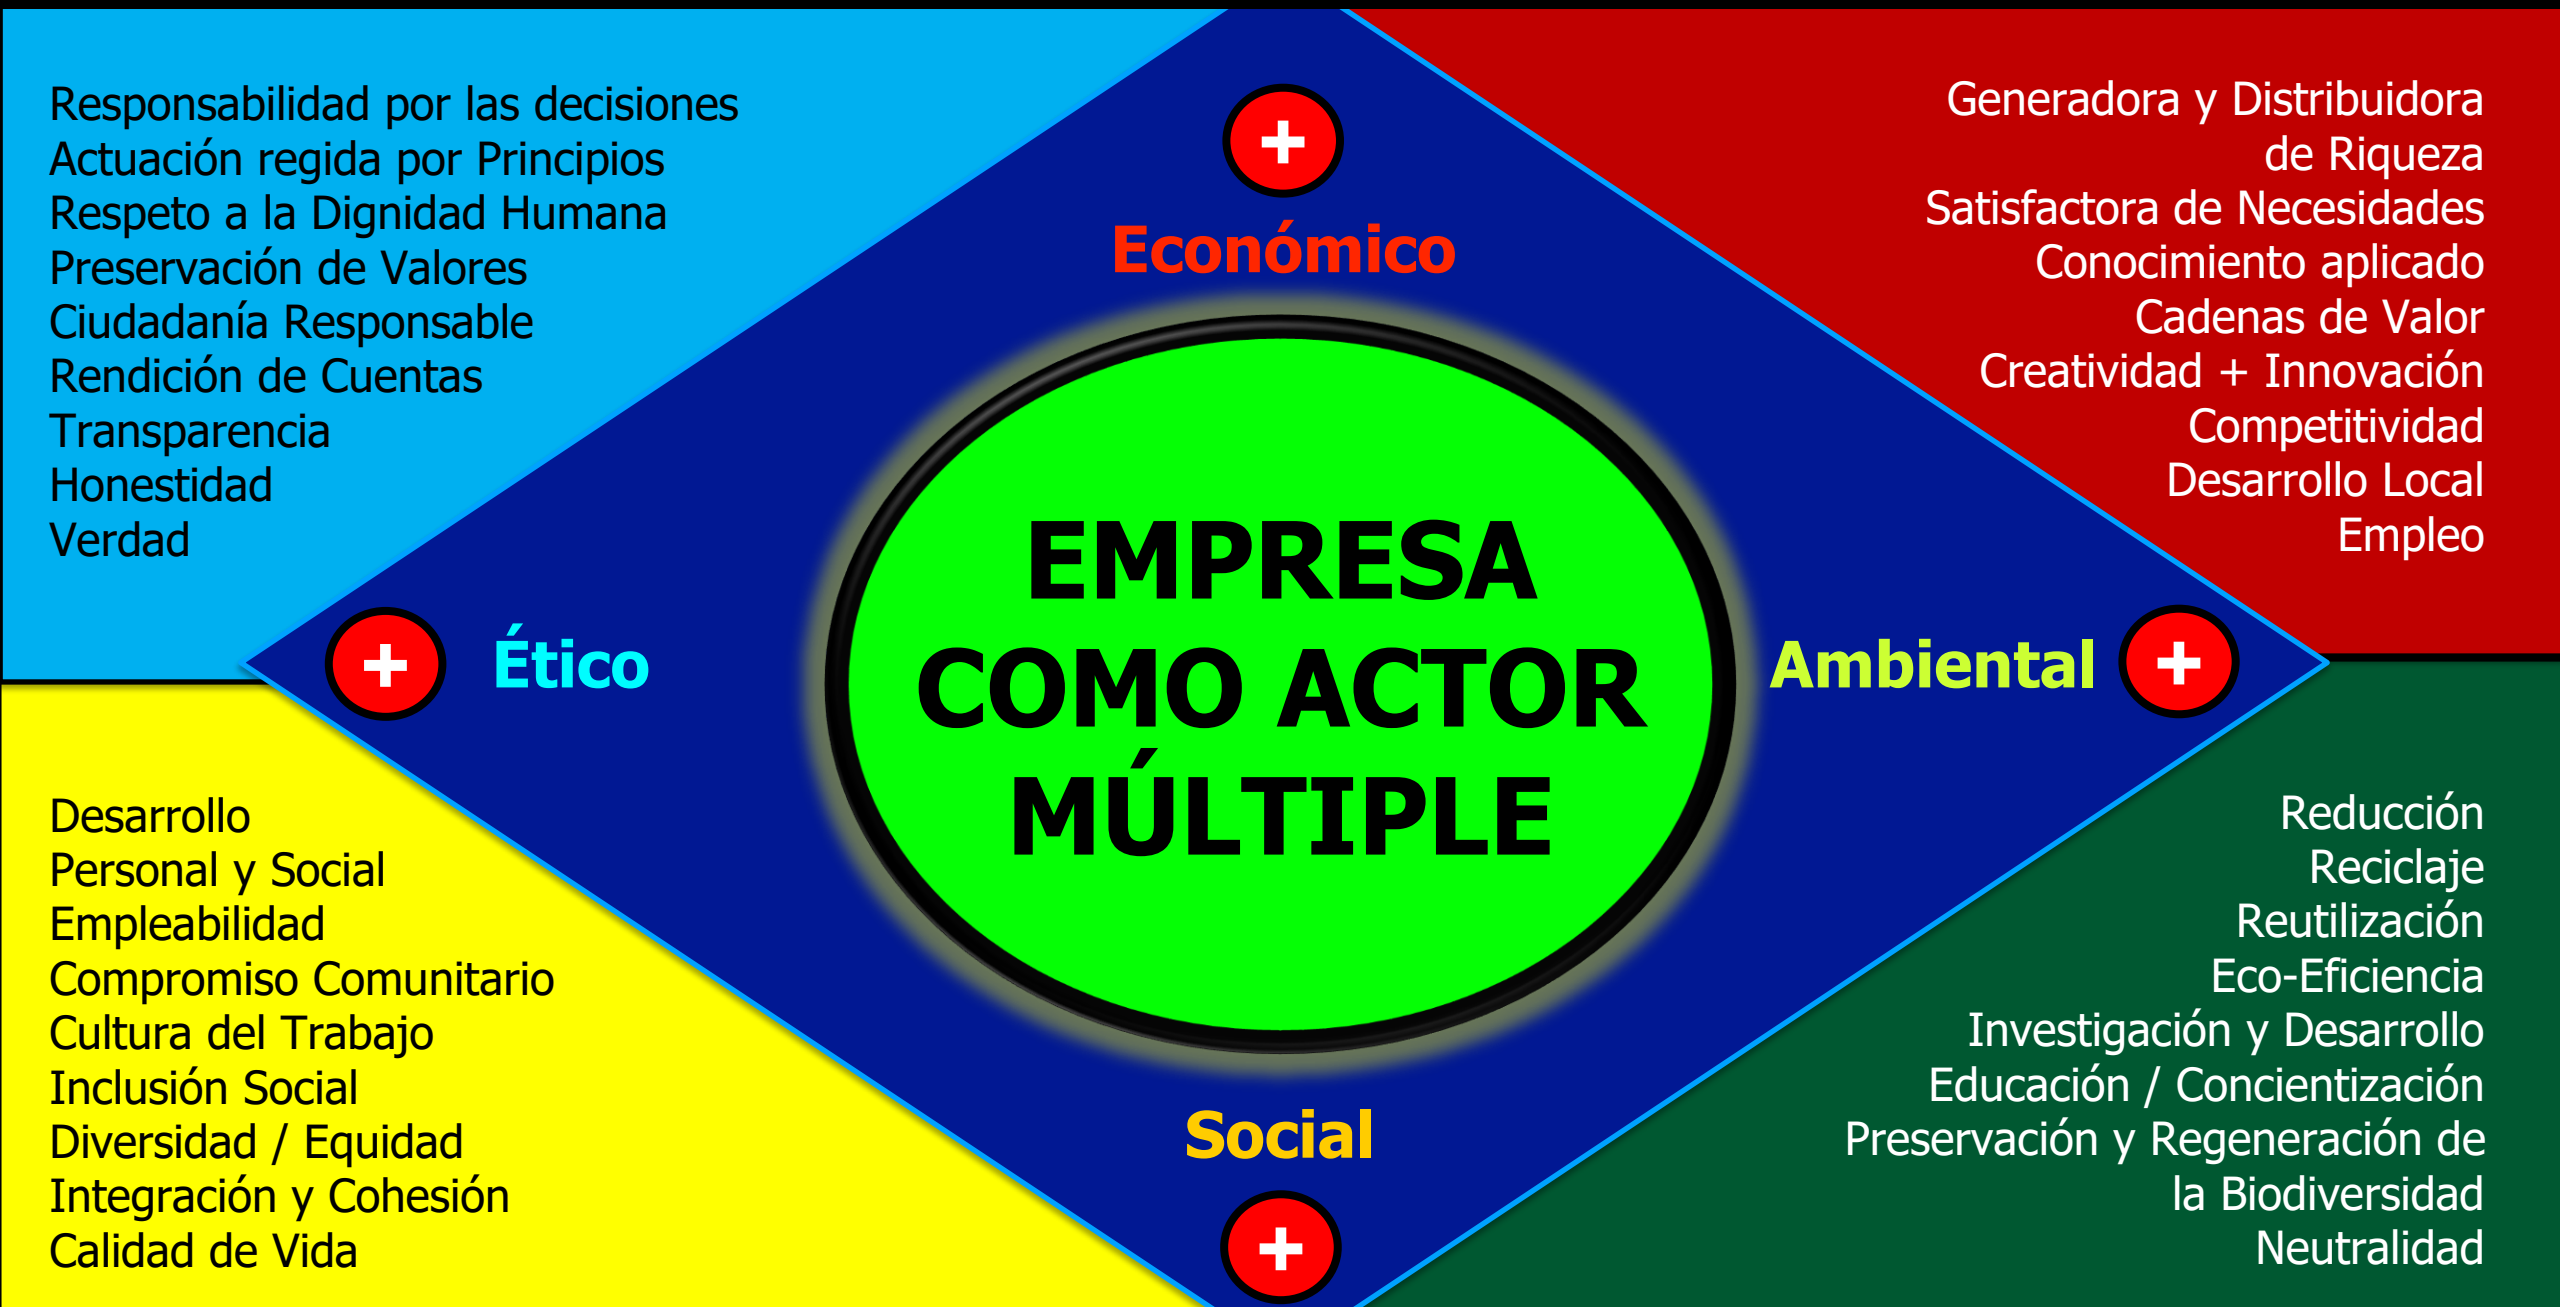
Responsabilidad por las decisiones
Actuación regida por Principios
Respeto a la Dignidad Humana
Preservación de Valores
Ciudadanía Responsable
Rendición de Cuentas
Transparencia
Honestidad
Verdad

+

Económico

Generadora y Distribuidora de Riqueza
Satisfactora de Necesidades
Conocimiento aplicado
Cadenas de Valor
Creatividad + Innovación
Competitividad
Desarrollo Local
Empleo

+ Ético

EMPRESA COMO ACTOR MÚLTIPLE

Ambiental +

Desarrollo
Personal y Social
Empleabilidad
Compromiso Comunitario
Cultura del Trabajo
Inclusión Social
Diversidad / Equidad
Integración y Cohesión
Calidad de Vida

Social

+

Reducción
Reciclaje
Reutilización
Eco-Eficiencia
Investigación y Desarrollo
Educación / Concientización
Preservación y Regeneración de la Biodiversidad
Neutralidad